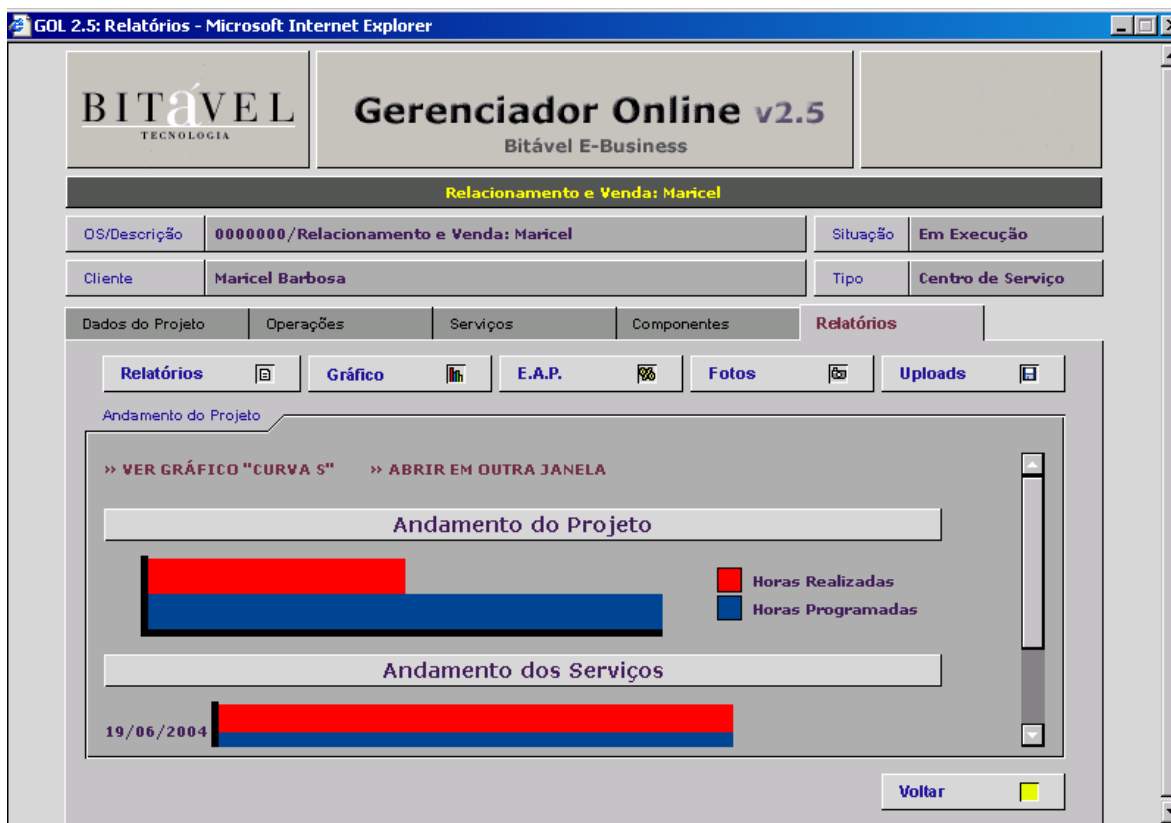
GOL 2.5: Relatórios - Microsoft Internet Explorer

BITÁVEL
TECNOLOGIA

Gerenciador Online v2.5
Bitável E-Business

Relacionamento e Venda: Maricel

OS/Descrição | 0000000/Relacionamento e Venda: Maricel | Situação | Em Execução

Cliente | Maricel Barbosa | Tipo | Centro de Serviço

Dados do Projeto | Operações | Serviços | Componentes | Relatórios

Relatórios | Gráfico | E.A.P. | Fotos | Uploads

Andamento do Projeto

» VER GRÁFICO "CURVA S" » ABRIR EM OUTRA JANELA

Andamento do Projeto

Horas Realizadas
Horas Programadas

Andamento dos Serviços

19/06/2004

Voltar